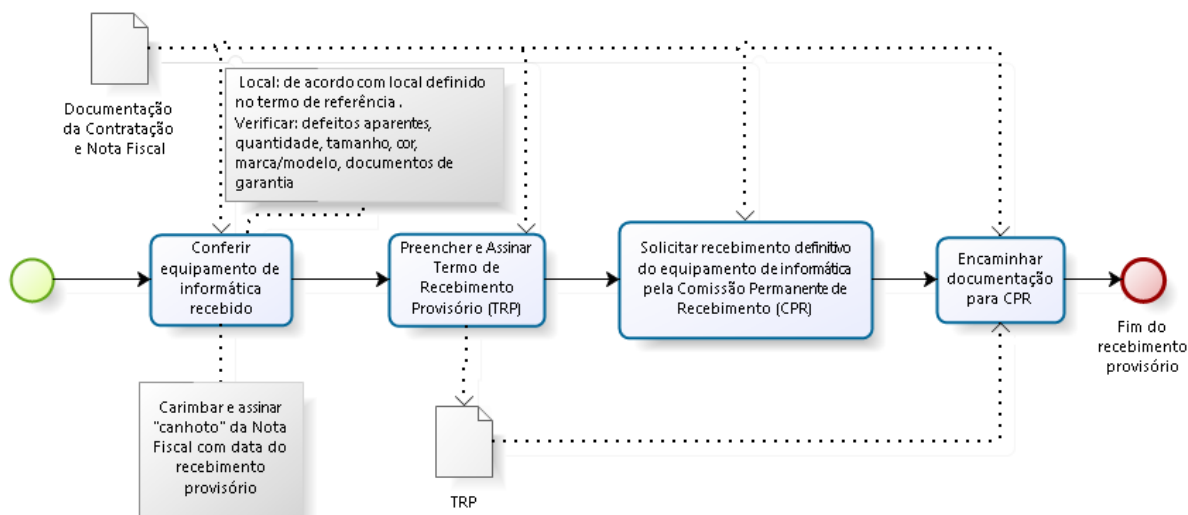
Documentação da Contratação e Nota Fiscal

Local: de acordo com local definido no termo de referência .
Verificar: defeitos aparentes, quantidade, tamanho, cor, marca/modelo, documentos de garantia

Conferir equipamento de informática recebido

Preencher e Assinar Termo de Recebimento Provisório (TRP)

Solicitar recebimento definitivo do equipamento de informática pela Comissão Permanente de Recebimento (CPR)

Encaminhar documentação para CPR

Fim do recebimento provisório

Carimbar e assinar "canhoto" da Nota Fiscal com data do recebimento provisório

TRP